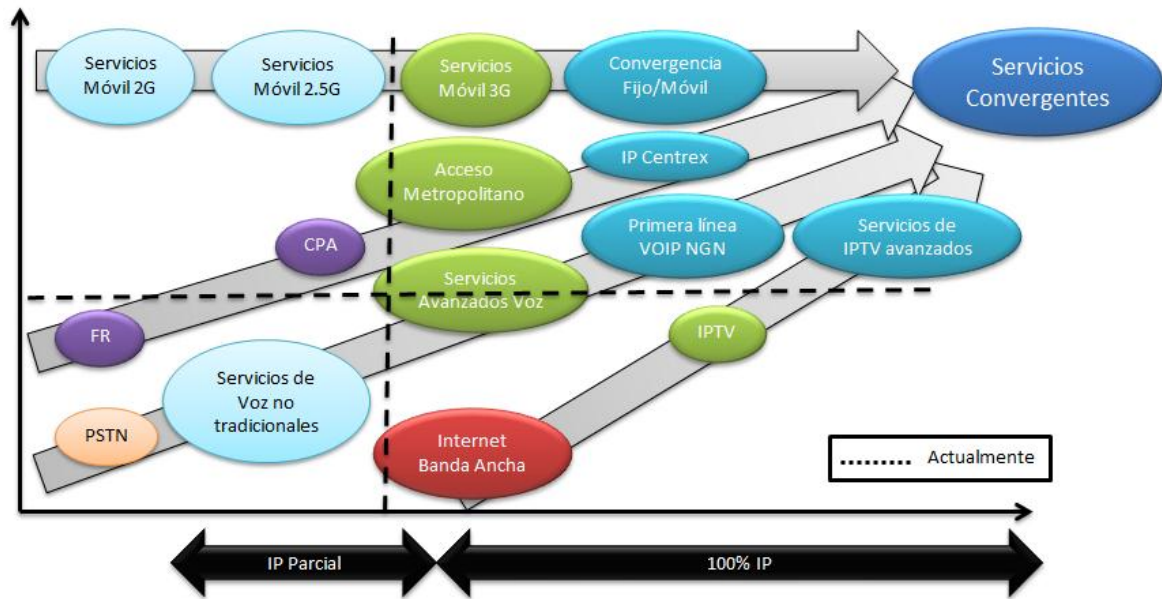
Servicios Móvil 2G

Servicios Móvil 2.5G

Servicios Móvil 3G

Convergencia Fijo/Móvil

Servicios Convergentes

Acceso Metropolitano

IP Centrex

CPA

Primera línea VOIP NGN

Servicios de IPTV avanzados

Servicios Avanzados Voz

FR

IPTV

Servicios de Voz no tradicionales

PSTN

Internet Banda Ancha

Actualmente

IP Parcial

100% IP